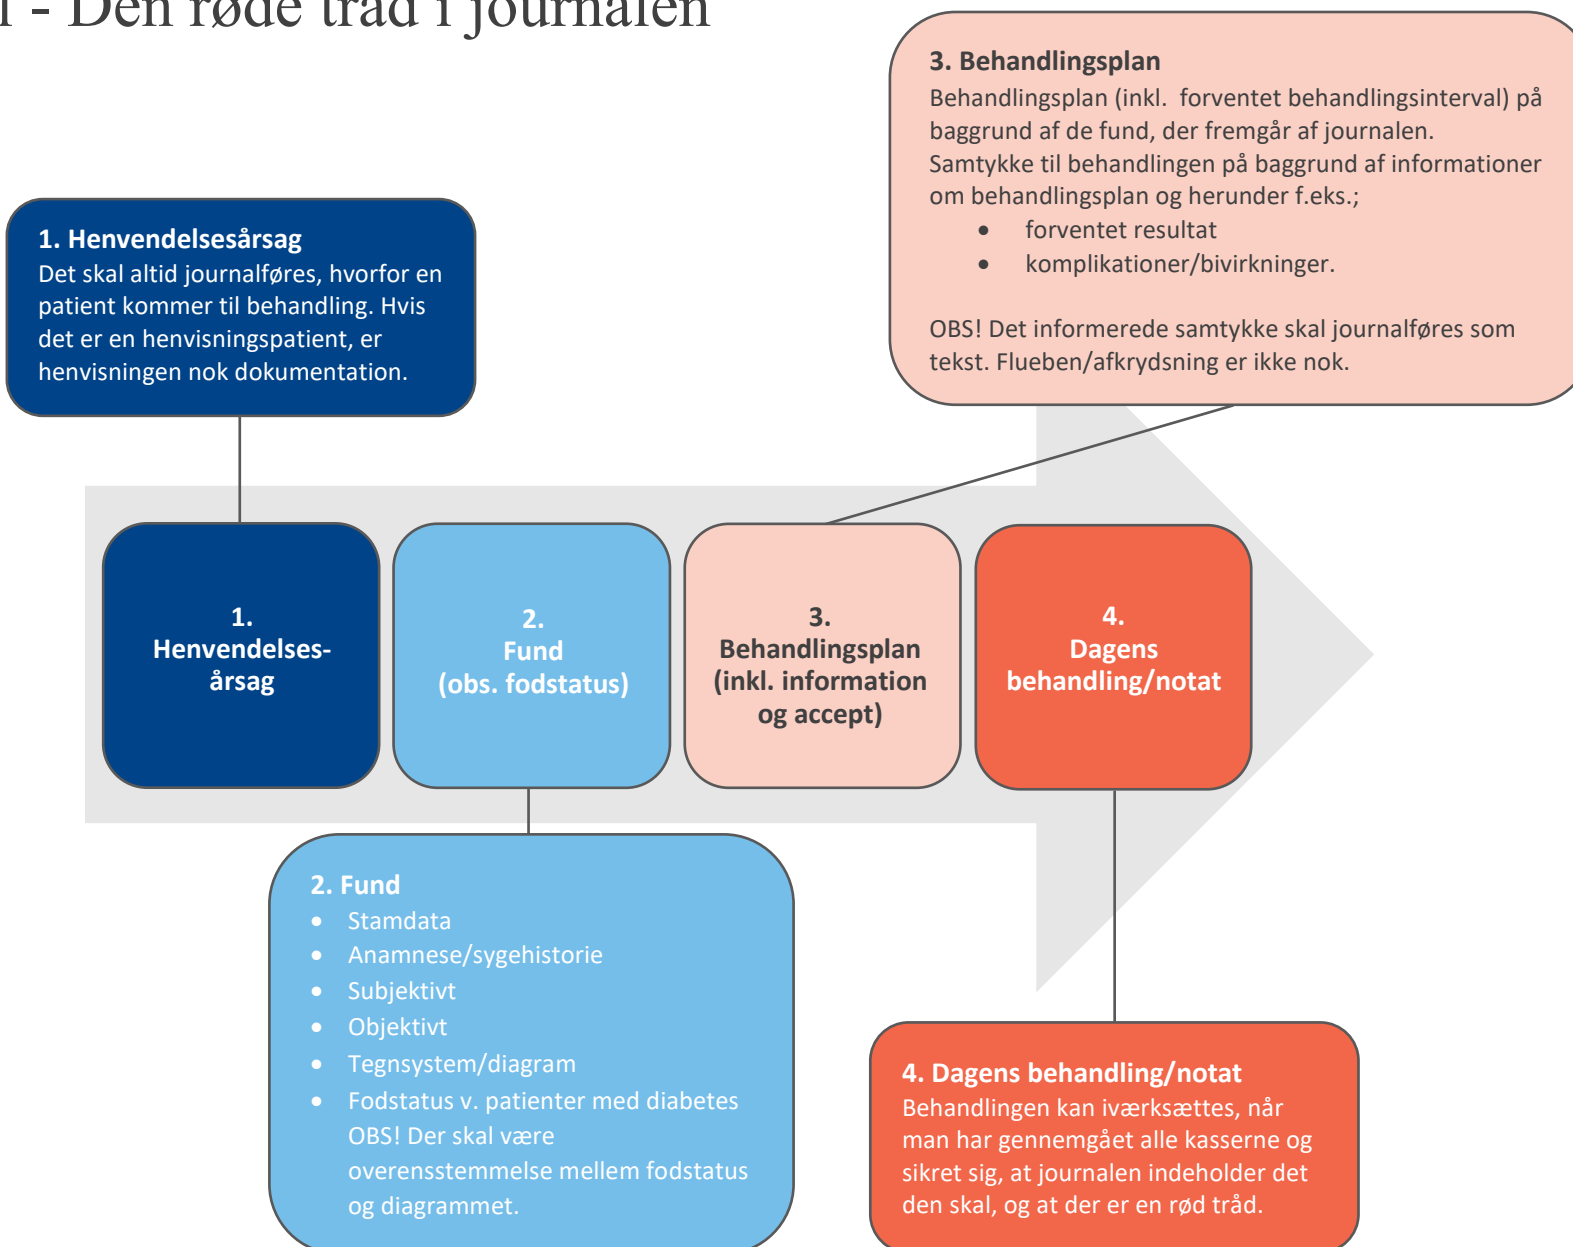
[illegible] - Den røde tråd i journalen

3. Behandlingsplan
Behandlingsplan (inkl. forventet behandlingsinterval) på baggrund af de fund, der fremgår af journalen.
Samtykke til behandlingen på baggrund af informationer om behandlingsplan og herunder f.eks.;
- forventet resultat
- komplikationer/bivirkninger.

OBS! Det informerede samtykke skal journalføres som tekst. Flueben/afkrydsning er ikke nok.

1. Henvendelsesårsag
Det skal altid journalføres, hvorfor en patient kommer til behandling. Hvis det er en henvisningspatient, er henvisningen nok dokumentation.

1.
Henvendelses-årsag

2.
Fund
(obs. fodstatus)

3.
Behandlingsplan
(inkl. information og accept)

4.
Dagens behandling/notat

2. Fund
- Stamdata
- Anamnese/sygehistorie
- Subjektivt
- Objektivt
- Tegnsystem/diagram
- Fodstatus v. patienter med diabetes OBS! Der skal være overensstemmelse mellem fodstatus og diagrammet.

4. Dagens behandling/notat
Behandlingen kan iværksættes, når man har gennemgået alle kasserne og sikret sig, at journalen indeholder det den skal, og at der er en rød tråd.